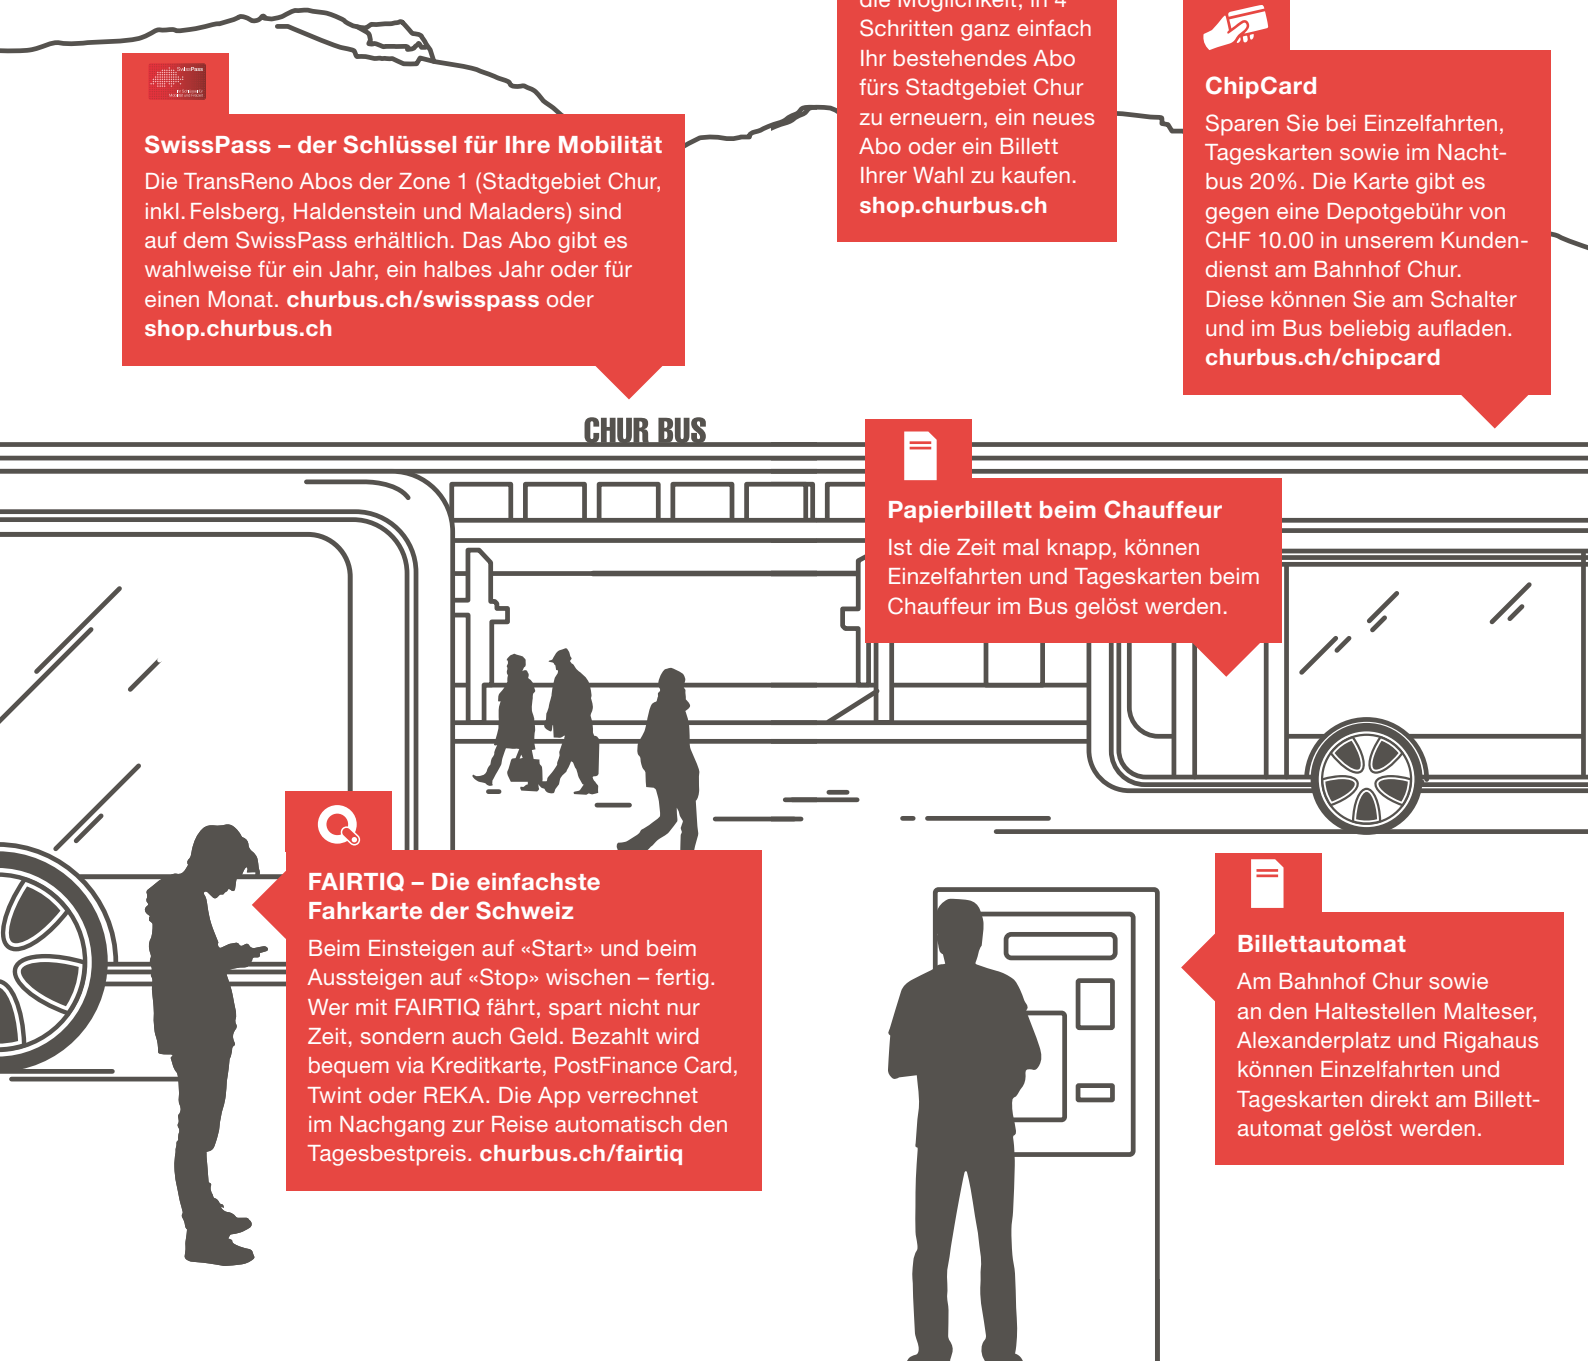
SwissPass

SwissPass – der Schlüssel für Ihre Mobilität
Die TransReno Abos der Zone 1 (Stadtgebiet Chur, inkl. Felsberg, Haldenstein und Maladers) sind auf dem SwissPass erhältlich. Das Abo gibt es wahlweise für ein Jahr, ein halbes Jahr oder für einen Monat. churbus.ch/swisspass oder shop.churbus.ch

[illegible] Schritten ganz einfach Ihr bestehendes Abo fürs Stadtgebiet Chur zu erneuern, ein neues Abo oder ein Billett Ihrer Wahl zu kaufen. shop.churbus.ch

ChipCard
Sparen Sie bei Einzelfahrten, Tageskarten sowie im Nachtbus 20%. Die Karte gibt es gegen eine Depotgebühr von CHF 10.00 in unserem Kundendienst am Bahnhof Chur. Diese können Sie am Schalter und im Bus beliebig aufladen. churbus.ch/chipcard

CHUR BUS

Papierbillett beim Chauffeur
Ist die Zeit mal knapp, können Einzelfahrten und Tageskarten beim Chauffeur im Bus gelöst werden.

FAIRTIQ – Die einfachste Fahrkarte der Schweiz
Beim Einsteigen auf «Start» und beim Aussteigen auf «Stop» wischen – fertig. Wer mit FAIRTIQ fährt, spart nicht nur Zeit, sondern auch Geld. Bezahlt wird bequem via Kreditkarte, PostFinance Card, Twint oder REKA. Die App verrechnet im Nachgang zur Reise automatisch den Tagesbestpreis. churbus.ch/fairtiq

Billettautomat
Am Bahnhof Chur sowie an den Haltestellen Malteser, Alexanderplatz und Rigahaus können Einzelfahrten und Tageskarten direkt am Billettautomat gelöst werden.